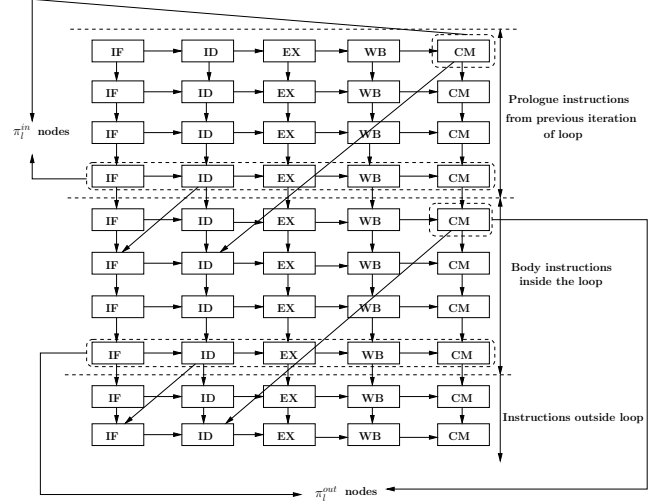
IF ID EX WB CM
IF ID EX WB CM
IF ID EX WB CM
IF ID EX WB CM
IF ID EX WB CM
IF ID EX WB CM
IF ID EX WB CM
IF ID EX WB CM
IF ID EX WB CM
IF ID EX WB CM

$\pi_l^{in}$ nodes

Prologue instructions from previous iteration of loop

Body instructions inside the loop

Instructions outside loop

$\pi_l^{out}$ nodes